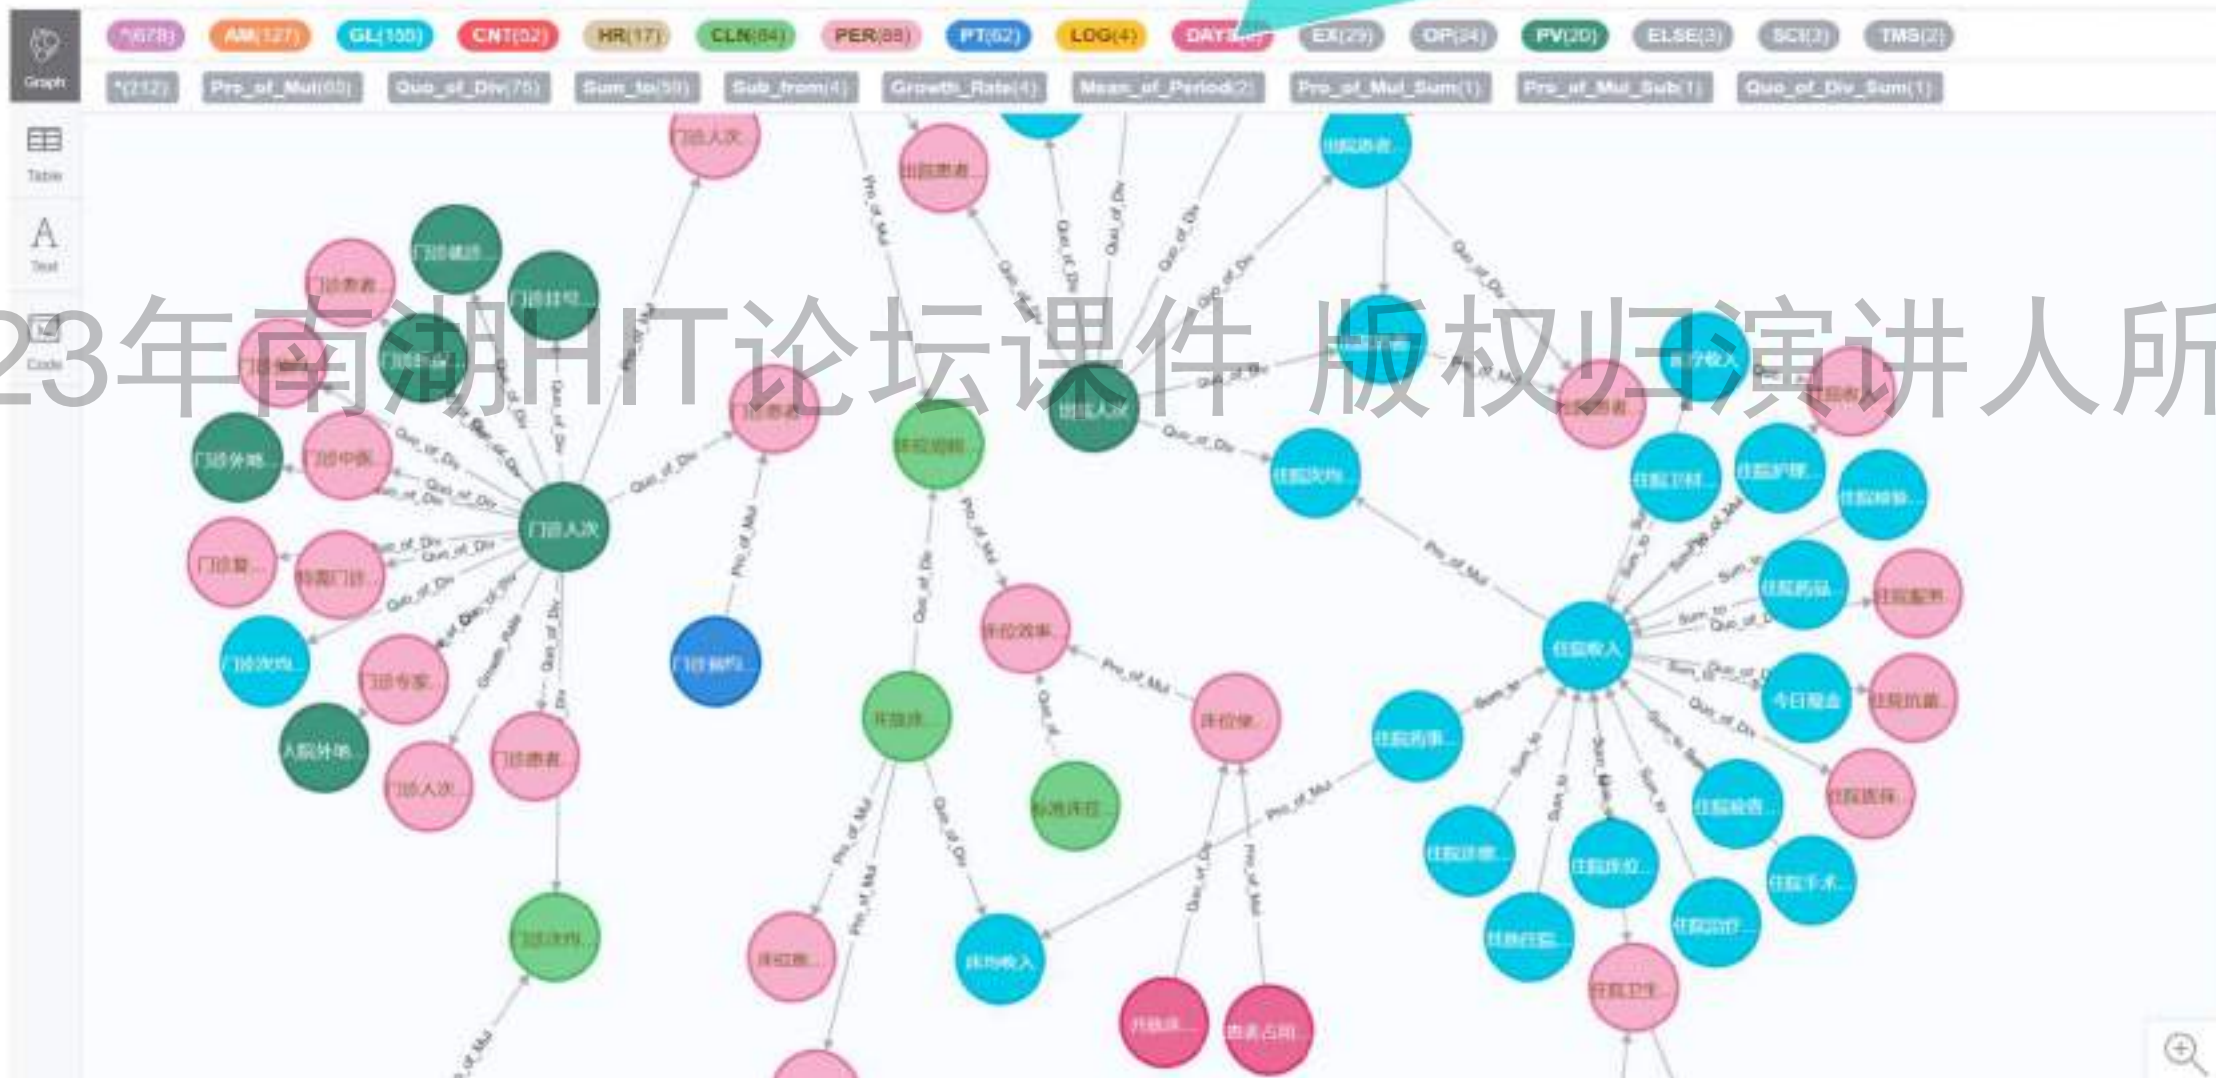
Graph
Table
Text
Code

*(678) AM(127) GL(155) CNT(52) HR(17) CLN(84) PER(88) PT(62) LOG(4) DAYS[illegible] EX(29) OP(34) PV(20) ELSE(3) SCI(3) TMS(2)

*(212) Pro_of_Mul(65) Quo_of_Div(75) Sum_to(59) Sub_from(4) Growth_Rate(4) Mean_of_Period(2) Pro_of_Mul_Sum(1) Pro_of_Mul_Sub(1) Quo_of_Div_Sum(1)

23年南湖HIT论坛课件 版权归演讲人所

门诊人次
出院患者
住院患者
门诊就诊
门诊患者
门诊挂号
门诊
门诊手
门诊患者
床位周转
出院人次
住院收入
门诊外地
门诊中医
Quo_of_Div
门诊人次
住院次均
住院卫材
住院护理
住院检验
门诊复
特需门诊
住院药品
住院服务
门诊次均
门诊专家
门诊病种
床位效率
住院收入
今日报告
住院抗菌
人院外地
门诊人次
门诊患者
开放床
住院药事
平均住
标准床日
住院检查
住院医保
住院床位
住院手术
门诊次均
床位数
床均收入
住院诊疗
住院耗材
住院卫生
开放床
患者占用
Pro_of_Mul
Quo_of_Div
Sum_to
Growth_Rate